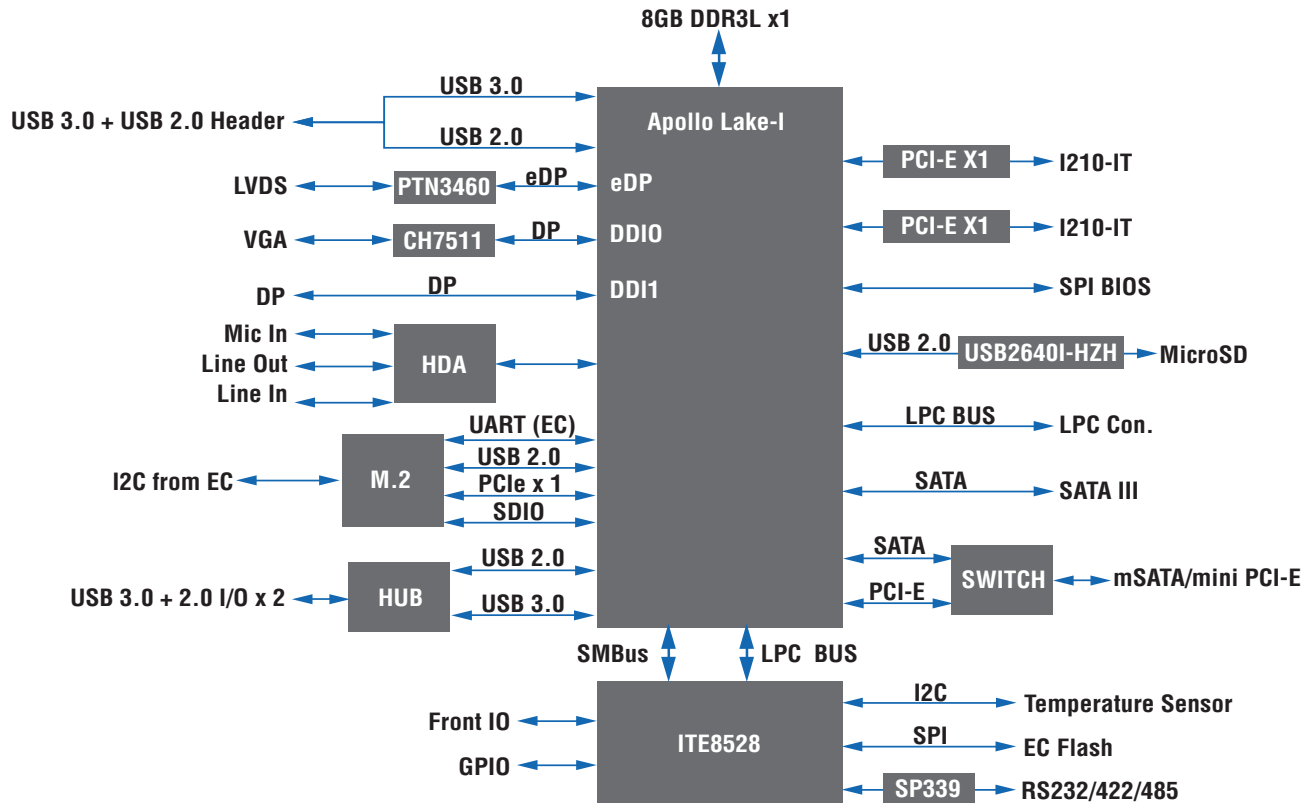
8GB DDR3L x1

USB 3.0
USB 3.0 + USB 2.0 Header
USB 2.0

Apollo Lake-I

LVDS
PTN3460
eDP
eDP

VGA
CH7511
DP
DDIO

DP
DP
DDI1

Mic In
Line Out
Line In
HDA

UART (EC)
I2C from EC
M.2
USB 2.0
PCIe x 1
SDIO

USB 3.0 + 2.0 I/O x 2
HUB
USB 2.0
USB 3.0

PCI-E X1
I210-IT
PCI-E X1
I210-IT
SPI BIOS
USB 2.0
USB2640I-HZH
MicroSD
LPC BUS
LPC Con.
SATA
SATA III
SATA
SWITCH
mSATA/mini PCI-E
PCI-E

SMBus
LPC BUS

Front IO
GPIO
ITE8528
I2C
Temperature Sensor
SPI
EC Flash
SP339
RS232/422/485